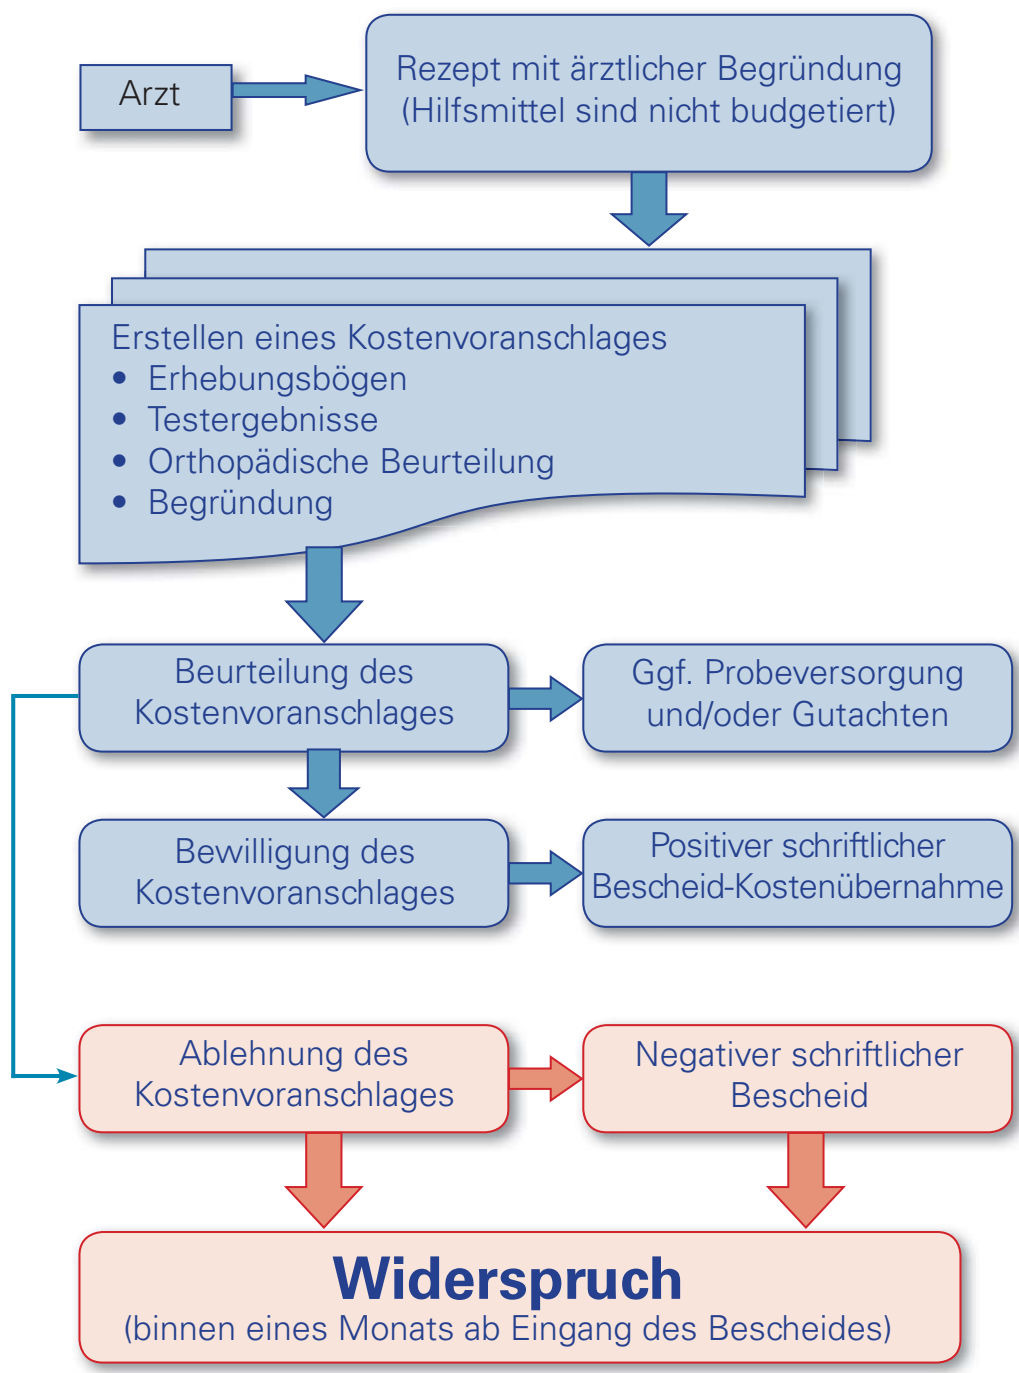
Arzt

Rezept mit ärztlicher Begründung (Hilfsmittel sind nicht budgetiert)

Erstellen eines Kostenvoranschlages
- Erhebungsbögen
- Testergebnisse
- Orthopädische Beurteilung
- Begründung

Beurteilung des Kostenvoranschlages

Ggf. Probeversorgung und/oder Gutachten

Bewilligung des Kostenvoranschlages

Positiver schriftlicher Bescheid-Kostenübernahme

Ablehnung des Kostenvoranschlages

Negativer schriftlicher Bescheid

Widerspruch
(binnen eines Monats ab Eingang des Bescheides)